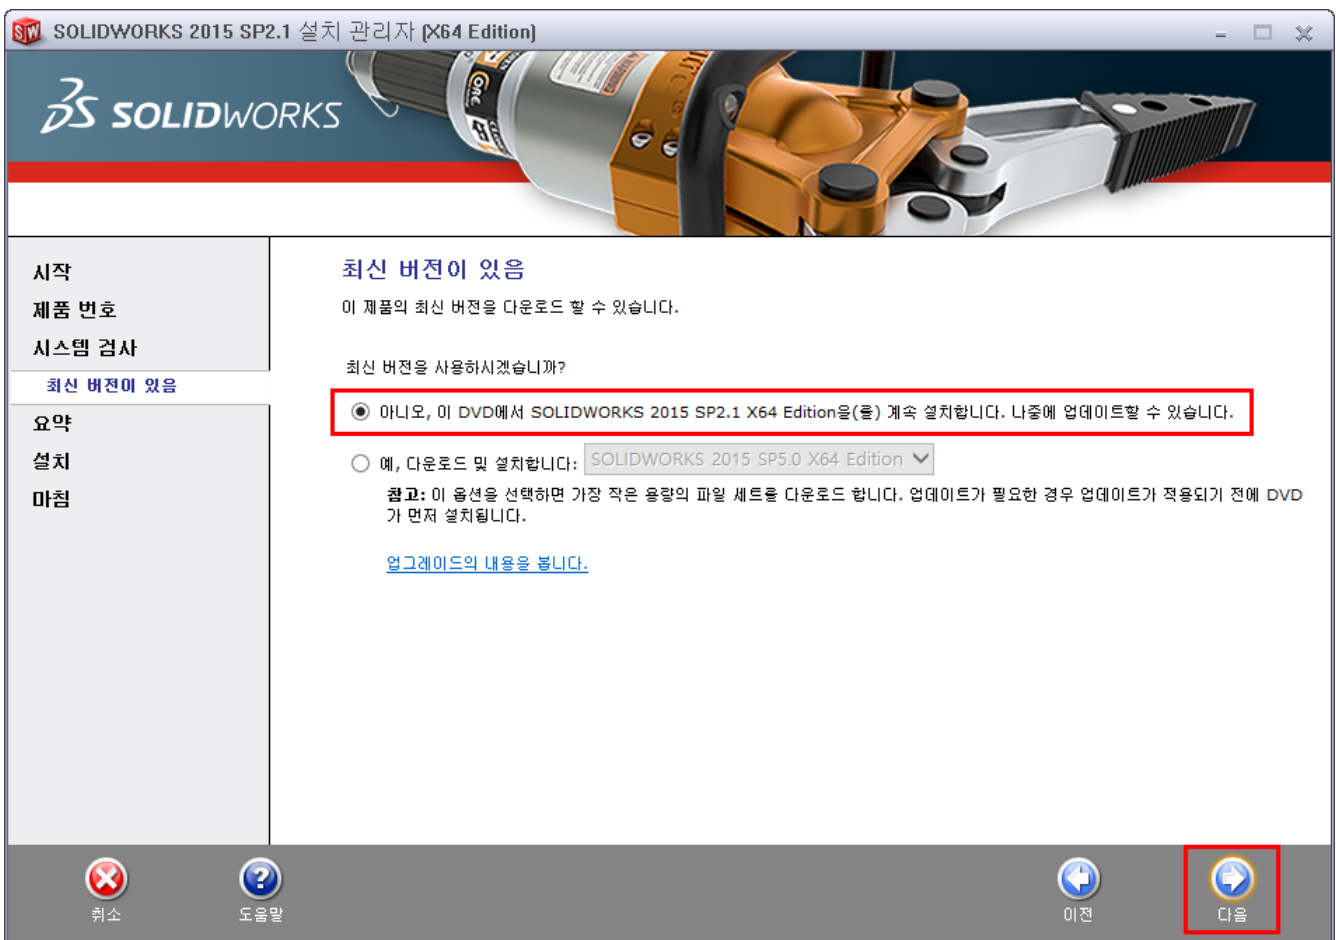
SOLIDWORKS 2015 SP2.1 설치 관리자 (X64 Edition)

SOLIDWORKS

시작
제품 번호
시스템 검사
최신 버전이 있음
요약
설치
마침

최신 버전이 있음

이 제품의 최신 버전을 다운로드 할 수 있습니다.

최신 버전을 사용하시겠습니까?

아니오, 이 DVD에서 SOLIDWORKS 2015 SP2.1 X64 Edition을(를) 계속 설치합니다. 나중에 업데이트할 수 있습니다.

예, 다운로드 및 설치합니다: SOLIDWORKS 2015 SP5.0 X64 Edition

참고: 이 옵션을 선택하면 가장 작은 용량의 파일 세트를 다운로드 합니다. 업데이트가 필요한 경우 업데이트가 적용되기 전에 DVD가 먼저 설치됩니다.

업그레이드의 내용을 봅니다.

취소
도움말
이전
다음